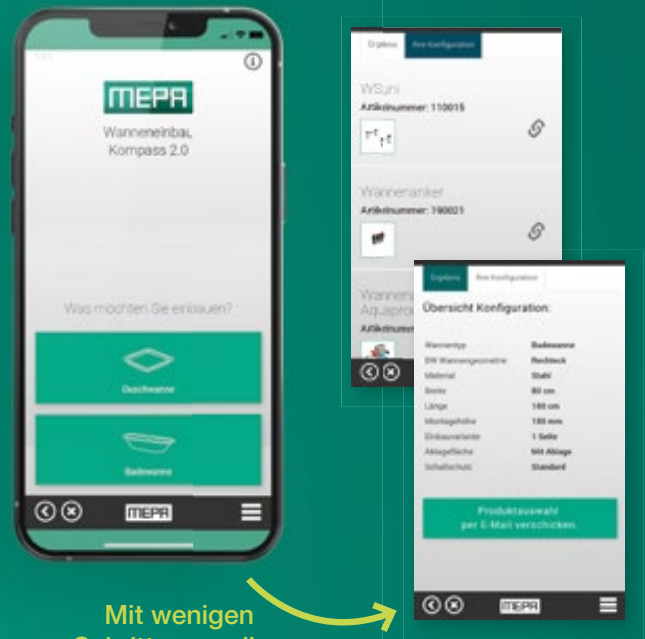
MEPA

Wanneneinbau Kompass 2.0

Was möchten Sie einbauen?

Duschwanne

Badewanne

MEPA

Ergebnis | Ihre Konfiguration

WSuni

Artikelnummer: 110015

Wannenanker

Artikelnummer: 190021

Wannen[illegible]
Aquapro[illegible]

Artikelnum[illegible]

Ergebnis | Ihre Konfiguration

Übersicht Konfiguration:

| | |
|---|---|
| Wannentyp | Badewanne |
| BW Wannengeometrie | Rechteck |
| Material | Stahl |
| Breite | 80 cm |
| Länge | 180 cm |
| Montagehöhe | 180 mm |
| Einbauvariante | 1 Seite |
| Ablagefläche | Mit Ablage |
| Schallschutz | Standard |

Produktauswahl per E-Mail verschicken.

MEPA

Mit wenigen
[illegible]